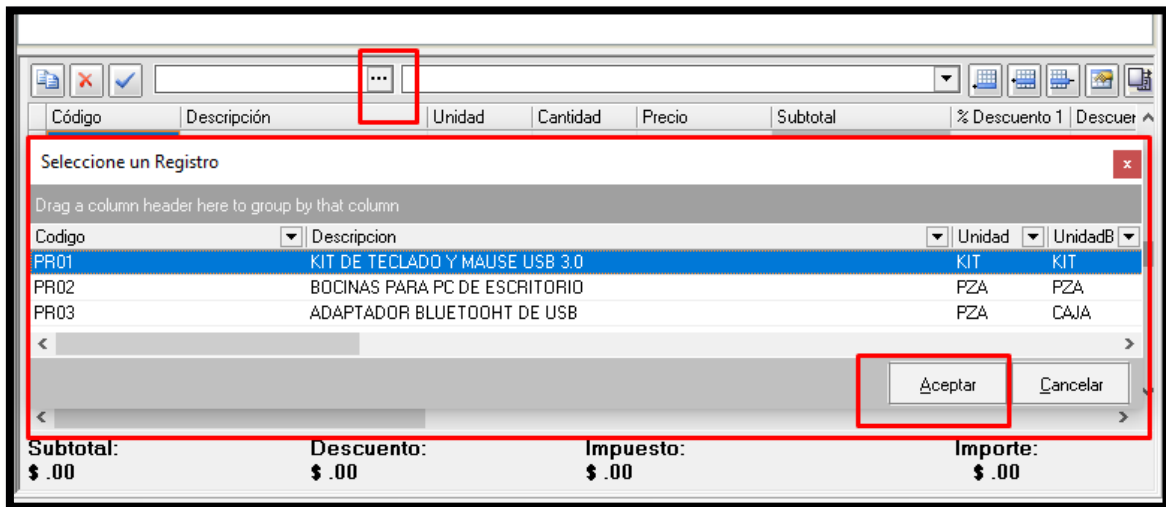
...

| Código | Descripción | Unidad | Cantidad | Precio | Subtotal | % Descuento 1 | Descuer |
|---|---|---|---|---|---|---|---|

Seleccione un Registro

x

Drag a column header here to group by that column

| Codigo | Descripcion | Unidad | UnidadB |
|---|---|---|---|
| PR01 | KIT DE TECLADO Y MAUSE USB 3.0 | KIT | KIT |
| PR02 | BOCINAS PARA PC DE ESCRITORIO | PZA | PZA |
| PR03 | ADAPTADOR BLUETOOHT DE USB | PZA | CAJA |

Aceptar

Cancelar

Subtotal:
$ .00

Descuento:
$ .00

Impuesto:
$ .00

Importe:
$ .00